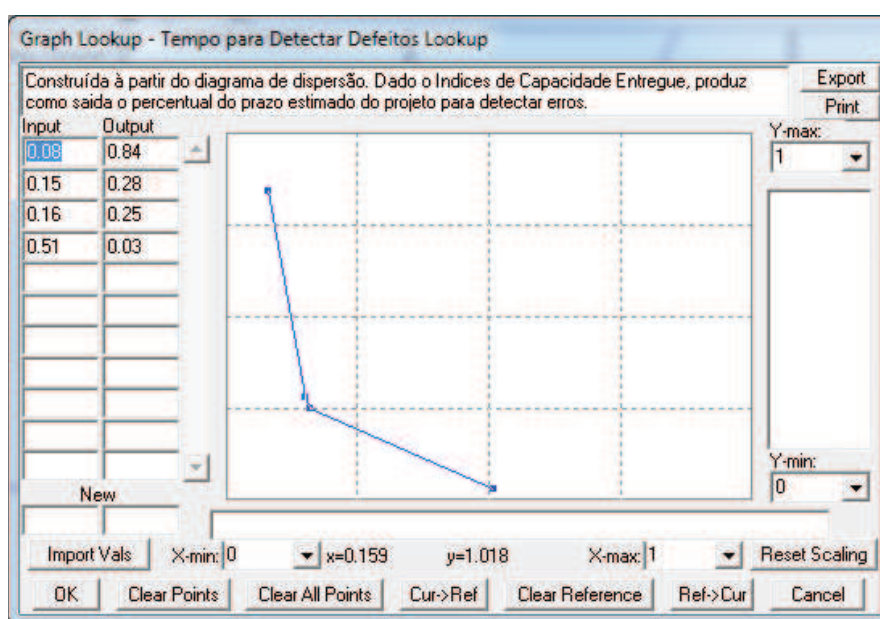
Graph Lookup - Tempo para Detectar Defeitos Lookup

Construída à partir do diagrama de dispersão. Dado o Indices de Capacidade Entregue, produz como saida o percentual do prazo estimado do projeto para detectar erros.

Export
Print

| Input | Output |
|---|---|
| 0.08 | 0.84 |
| 0.15 | 0.28 |
| 0.16 | 0.25 |
| 0.51 | 0.03 |

Y-max:
1

Y-min:
0

New

Import Vals   X-min: 0   x=0.159   y=1.018   X-max: 1   Reset Scaling

OK   Clear Points   Clear All Points   Cur->Ref   Clear Reference   Ref->Cur   Cancel